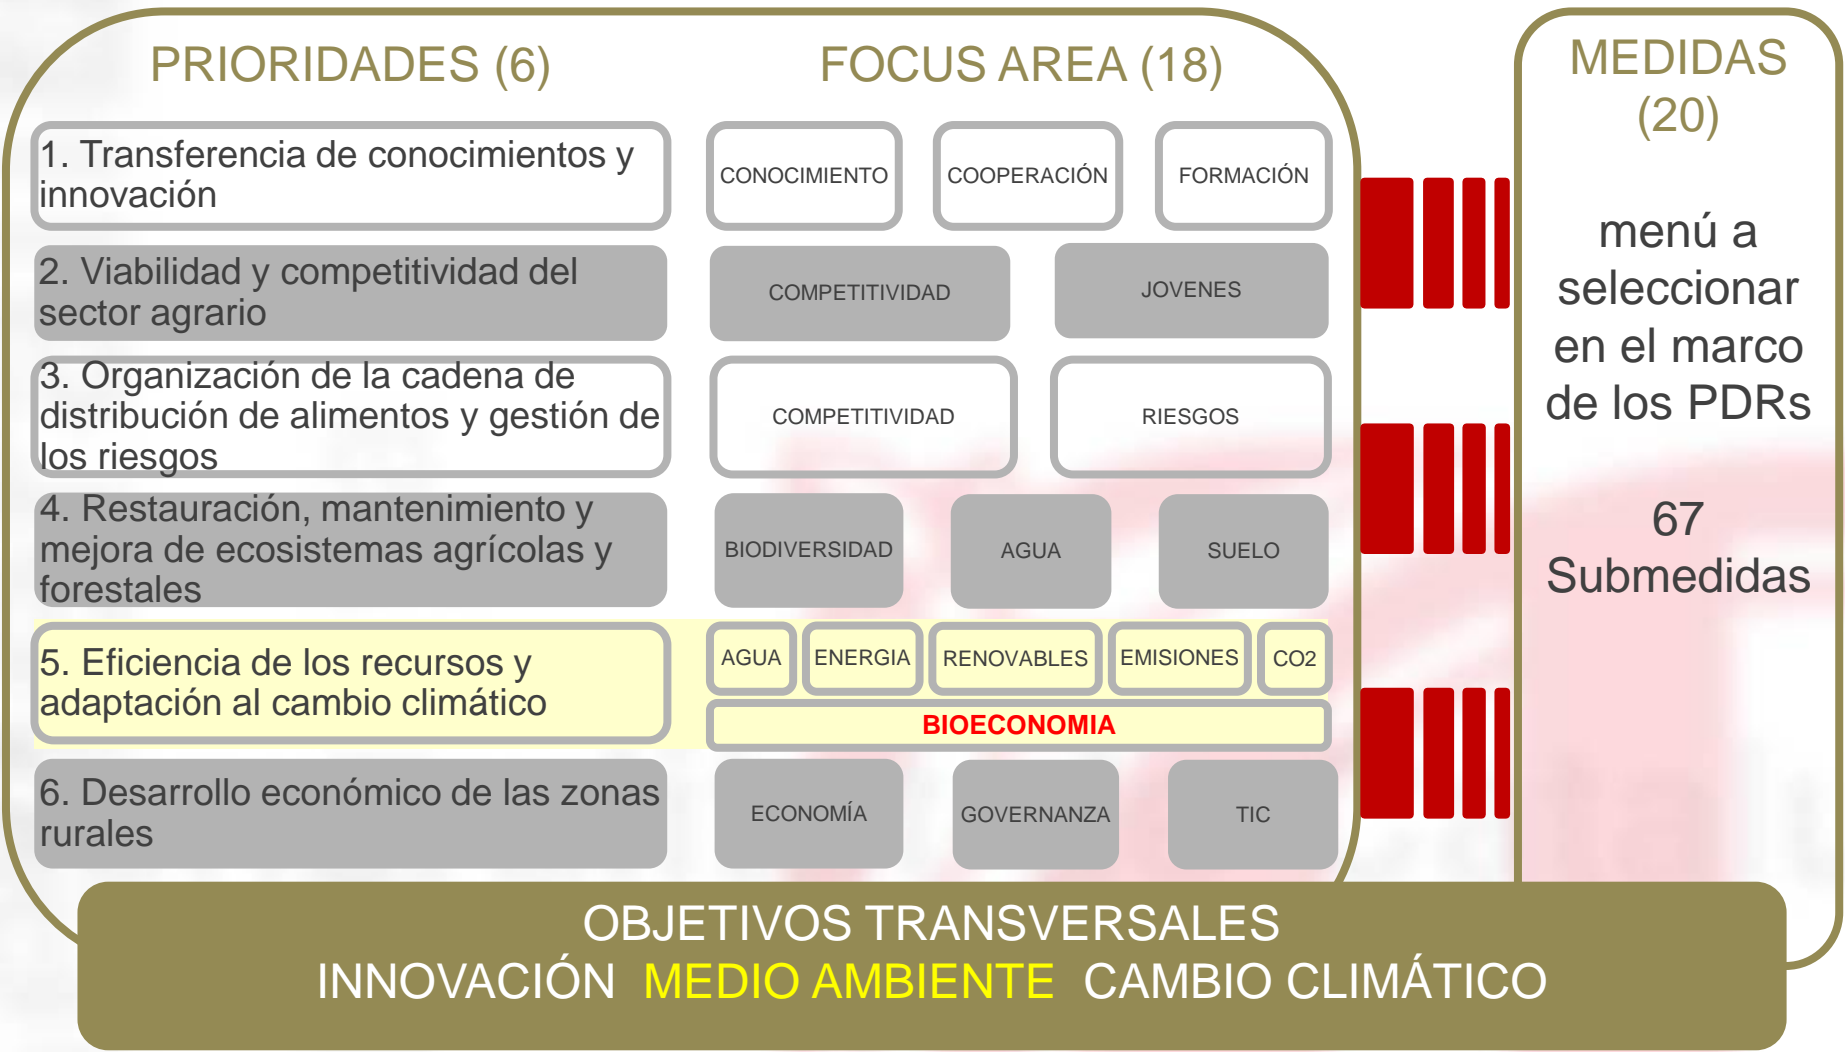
PRIORIDADES (6)

FOCUS AREA (18)

MEDIDAS (20)

1. Transferencia de conocimientos y innovación

CONOCIMIENTO

COOPERACIÓN

FORMACIÓN

2. Viabilidad y competitividad del sector agrario

COMPETITIVIDAD

JOVENES

3. Organización de la cadena de distribución de alimentos y gestión de los riesgos

COMPETITIVIDAD

RIESGOS

4. Restauración, mantenimiento y mejora de ecosistemas agrícolas y forestales

BIODIVERSIDAD

AGUA

SUELO

5. Eficiencia de los recursos y adaptación al cambio climático

AGUA

ENERGIA

RENOVABLES

EMISIONES

CO2

BIOECONOMIA

6. Desarrollo económico de las zonas rurales

ECONOMÍA

GOVERNANZA

TIC

menú a seleccionar en el marco de los PDRs

67 Submedidas

OBJETIVOS TRANSVERSALES
INNOVACIÓN MEDIO AMBIENTE CAMBIO CLIMÁTICO